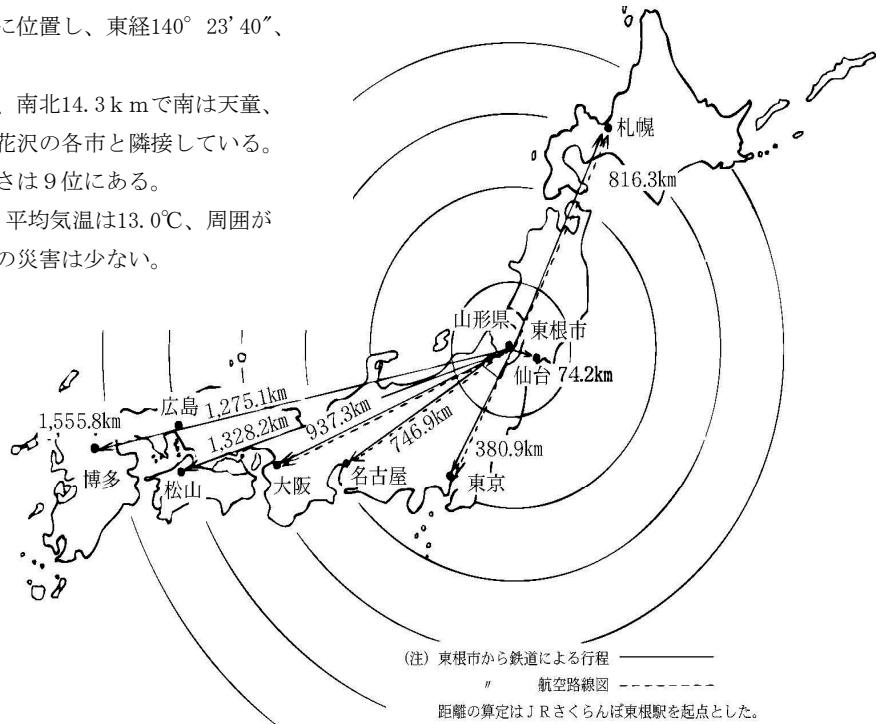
に位置し、東経140° 23' 40″、

、南北14.3ｋｍで南は天童、
花沢の各市と隣接している。
さは９位にある。
、平均気温は13.0℃、周囲が
の災害は少ない。

札幌
816.3km
山形県
東根市
仙台 74.2km
広島 1,275.1km
1,555.8km
937.3km
1,328.2km
746.9km
380.9km
博多
松山
大阪
名古屋
東京

(注) 東根市から鉄道による行程
〃 航空路線図
距離の算定はＪＲさくらんぼ東根駅を起点とした。